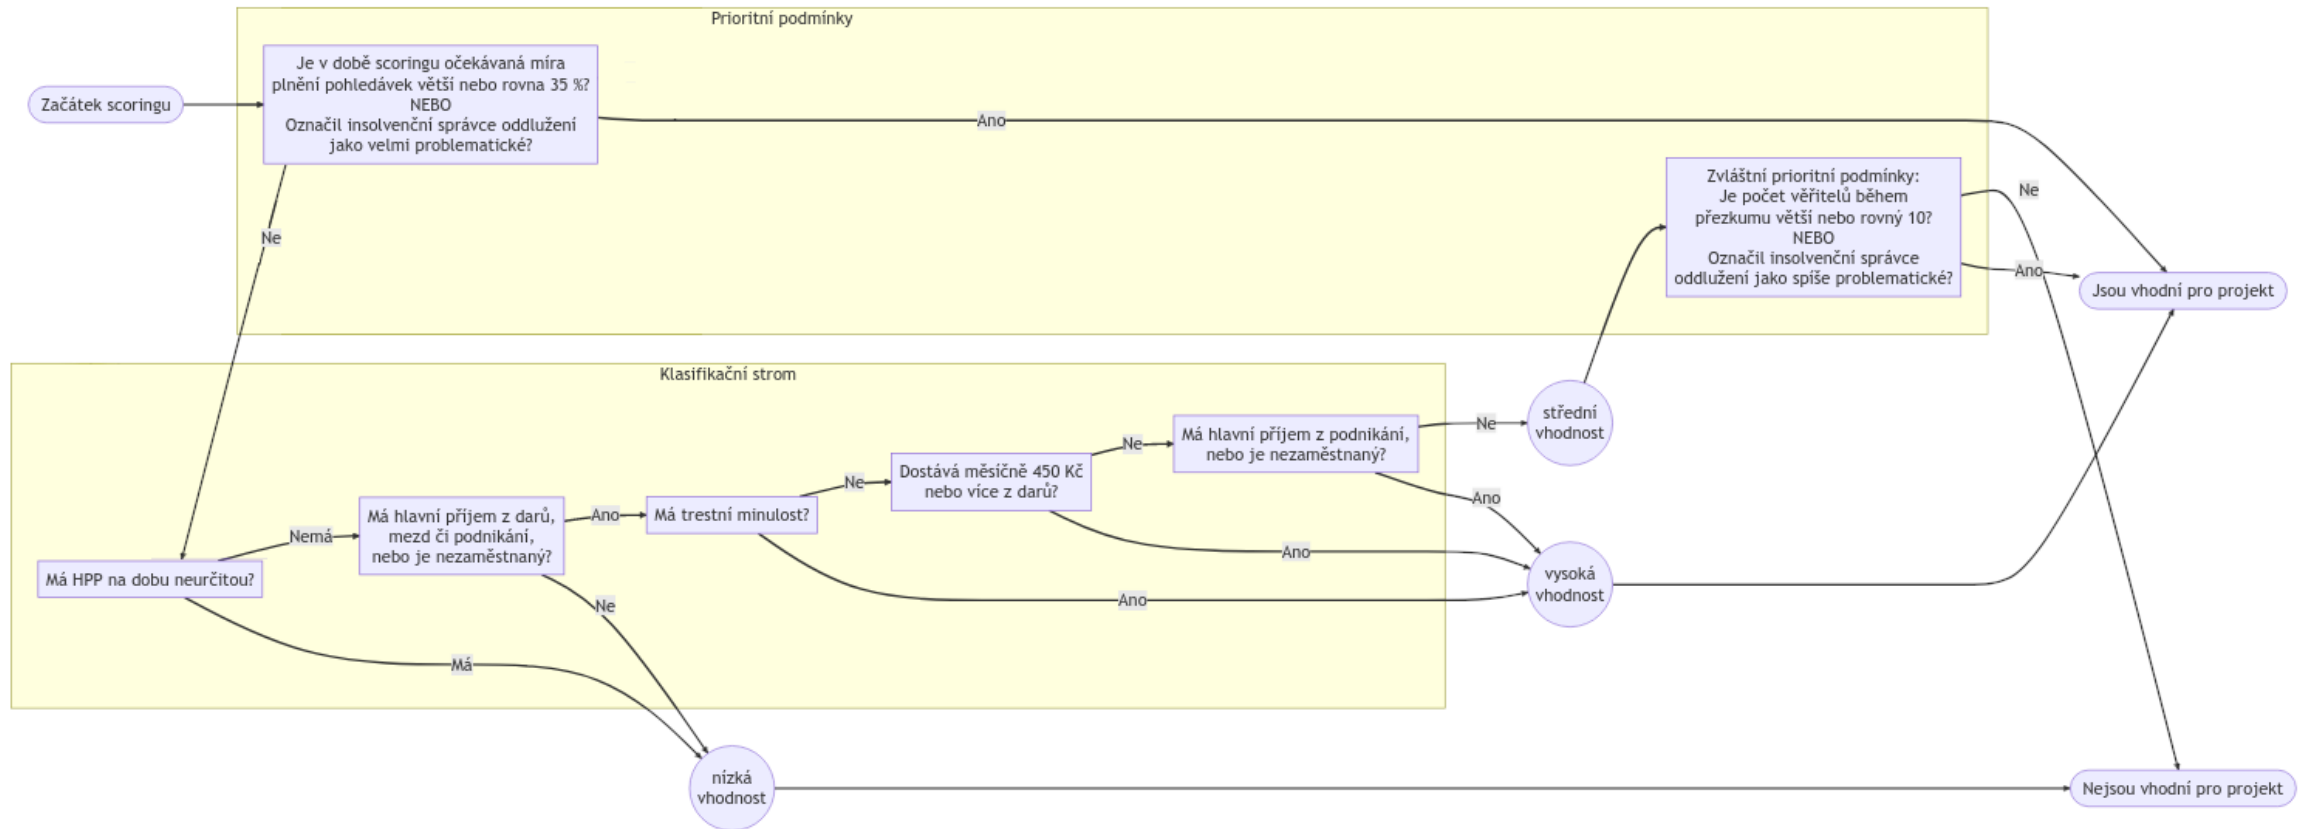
Prioritní podmínky

Začátek scoringu

Je v době scoringu očekávaná míra plnění pohledávek větší nebo rovna 35 %?
NEBO
Označil insolvenční správce oddlužení jako velmi problematické?

Ano

Ne

Zvláštní prioritní podmínky:
Je počet věřitelů během přezkumu větší nebo rovný 10?
NEBO
Označil insolvenční správce oddlužení jako spíše problematické?

Ne

Ano

Jsou vhodní pro projekt

Klasifikační strom

střední vhodnost

Ne

Má hlavní příjem z podnikání, nebo je nezaměstnaný?

Ne

Dostává měsíčně 450 Kč nebo více z darů?

Ne

Má trestní minulost?

Ano

Má hlavní příjem z darů, mezd či podnikání, nebo je nezaměstnaný?

Nemá

Má HPP na dobu neurčitou?

Ano

Ano

Ano

vysoká vhodnost

Ne

Má

nízká vhodnost

Nejsou vhodní pro projekt